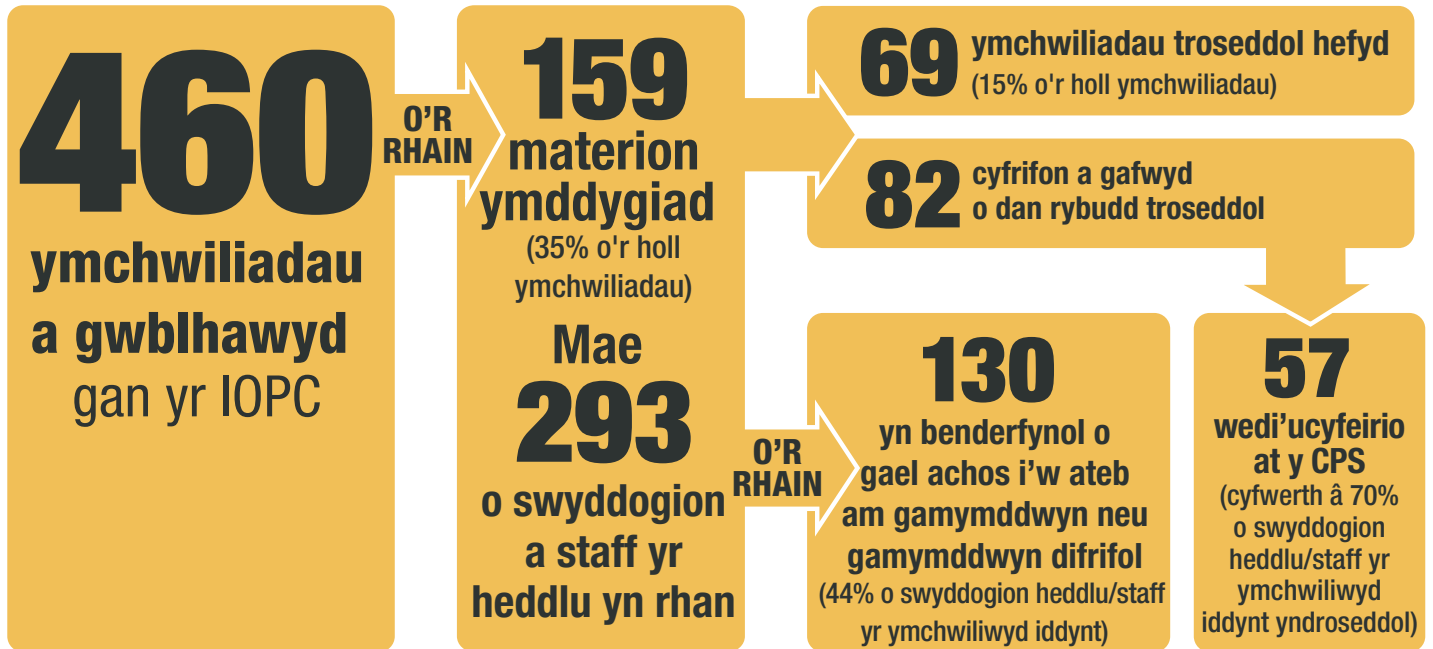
460
ymchwiliadau a gwblhawyd
gan yr IOPC

O'R RHAIN

159
materion ymddygiad
(35% o'r holl ymchwiliadau)

Mae
293
o swyddogion a staff yr heddlu yn rhan

69 ymchwiliadau troseddol hefyd
(15% o'r holl ymchwiliadau)

82 cyfrifon a gafwyd o dan rybudd troseddol

O'R RHAIN

130
yn benderfynol o gael achos i'w ateb am gamymddwyn neu gamymddwyn difrifol
(44% o swyddogion heddlu/staff yr ymchwiliwyd iddynt)

57
wedi'ucyfeirio at y CPS
(cyfwerth â 70% o swyddogion heddlu/staff yr ymchwiliwyd iddynt yndroseddol)